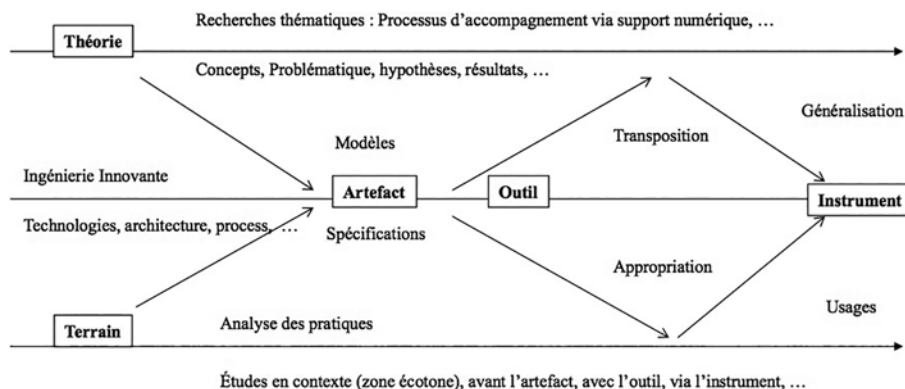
Recherches thématiques : Processus d'accompagnement via support numérique, …

Théorie

Concepts, Problématique, hypothèses, résultats, …

Généralisation

Modèles

Transposition

Ingénierie Innovante

Artefact

Outil

Instrument

Technologies, architecture, process, …

Spécifications

Appropriation

Usages

Terrain

Analyse des pratiques

Études en contexte (zone écotone), avant l'artefact, avec l'outil, via l'instrument, …